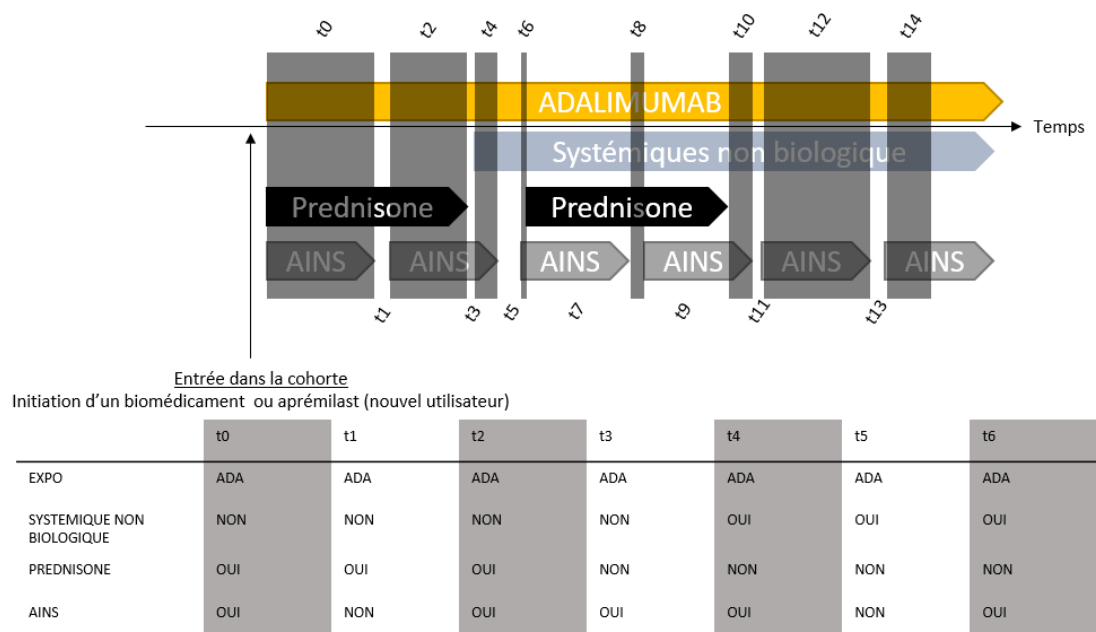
t0 t2 t4 t6 t8 t10 t12 t14

ADALIMUMAB

Temps

Systémiques non biologique

Prednisone

Prednisone

AINS AINS AINS AINS AINS AINS

t1 t3 t5 t7 t9 t11 t13

Entrée dans la cohorte
Initiation d'un biomédicament ou aprémilast (nouvel utilisateur)

| | t0 | t1 | t2 | t3 | t4 | t5 | t6 |
|---|---|---|---|---|---|---|---|
| EXPO | ADA | ADA | ADA | ADA | ADA | ADA | ADA |
| SYSTEMIQUE NON BIOLOGIQUE | NON | NON | NON | NON | OUI | OUI | OUI |
| PREDNISONE | OUI | OUI | OUI | NON | NON | NON | NON |
| AINS | OUI | NON | OUI | OUI | OUI | NON | OUI |